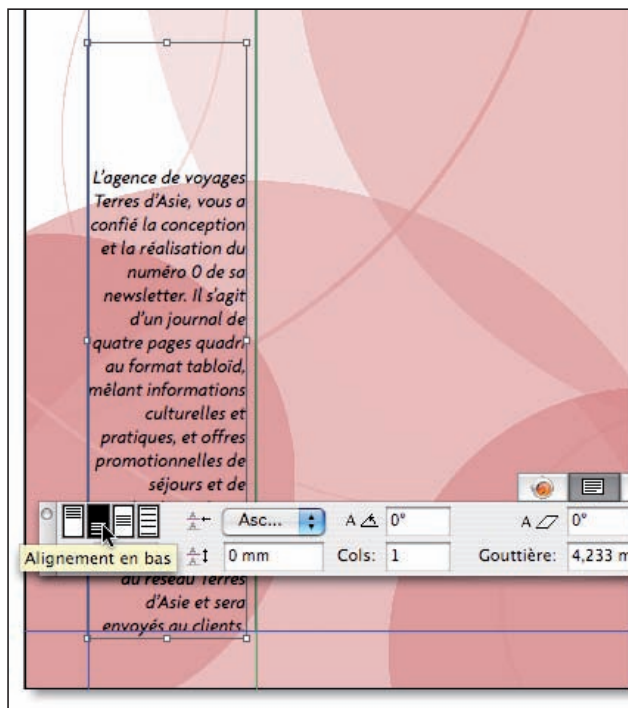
L'agence de voyages Terres d'Asie, vous a confié la conception et la réalisation du numéro 0 de sa newsletter. Il s'agit d'un journal de quatre pages quadri au format tabloïd, mêlant informations culturelles et pratiques, et offres promotionnelles de séjours et de

Asc...

A 0°

A 0°

Alignement en bas

0 mm

Cols: 1

Gouttière: 4,233 m

au réseau Terres d'Asie et sera envoyés au clients